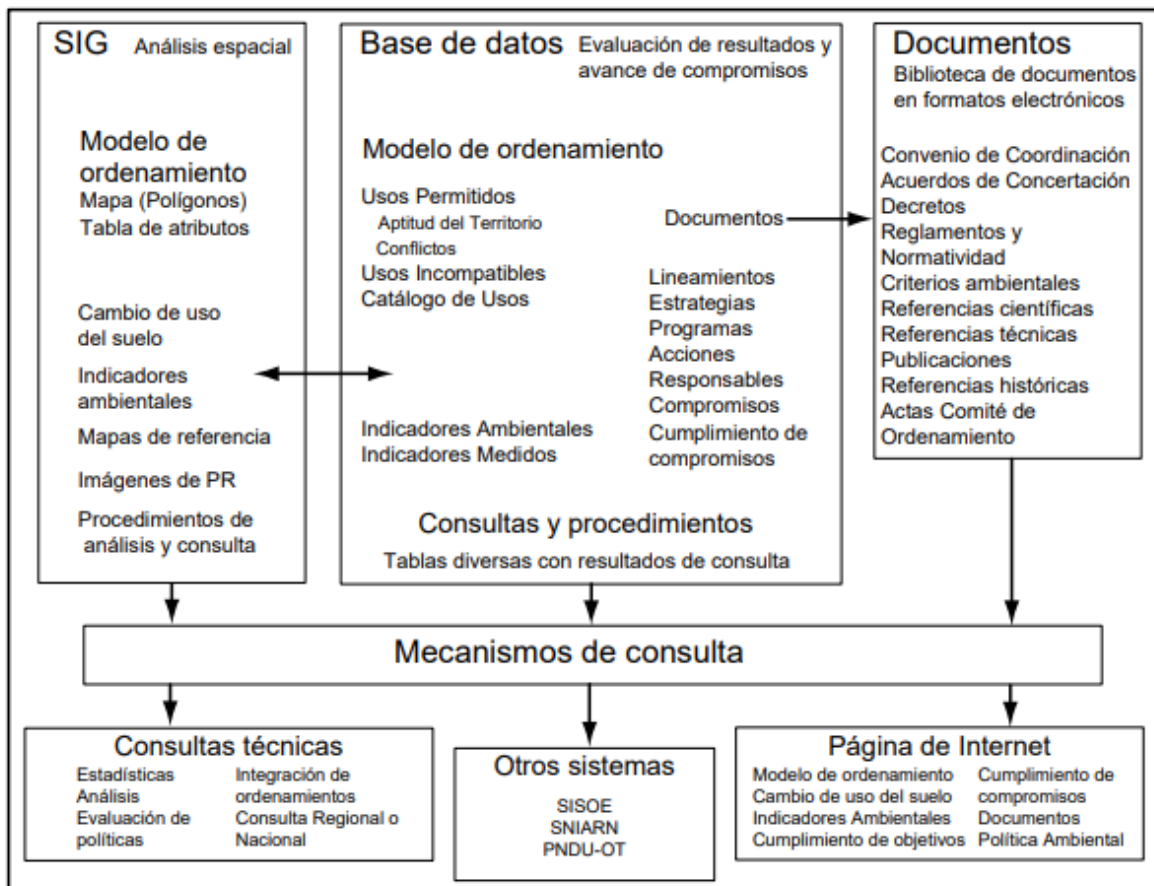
SIG Análisis espacial

Modelo de ordenamiento
Mapa (Polígonos)
Tabla de atributos

Cambio de uso del suelo

Indicadores ambientales

Mapas de referencia

Imágenes de PR

Procedimientos de análisis y consulta

Base de datos Evaluación de resultados y avance de compromisos

Modelo de ordenamiento

Usos Permitidos
Aptitud del Territorio
Conflictos
Usos Incompatibles
Catálogo de Usos

Documentos

Lineamientos
Estrategias
Programas
Acciones
Responsables
Compromisos
Cumplimiento de compromisos

Indicadores Ambientales
Indicadores Medidos

Consultas y procedimientos
Tablas diversas con resultados de consulta

Documentos
Biblioteca de documentos en formatos electrónicos

Convenio de Coordinación
Acuerdos de Concertación
Decretos
Reglamentos y Normatividad
Criterios ambientales
Referencias científicas
Referencias técnicas
Publicaciones
Referencias históricas
Actas Comité de Ordenamiento

Mecanismos de consulta

Consultas técnicas
Estadísticas
Análisis
Evaluación de políticas
Integración de ordenamientos
Consulta Regional o Nacional

Otros sistemas
SISOE
SNIARN
PNDU-OT

Página de Internet
Modelo de ordenamiento
Cambio de uso del suelo
Indicadores Ambientales
Cumplimiento de objetivos
Cumplimiento de compromisos
Documentos
Política Ambiental